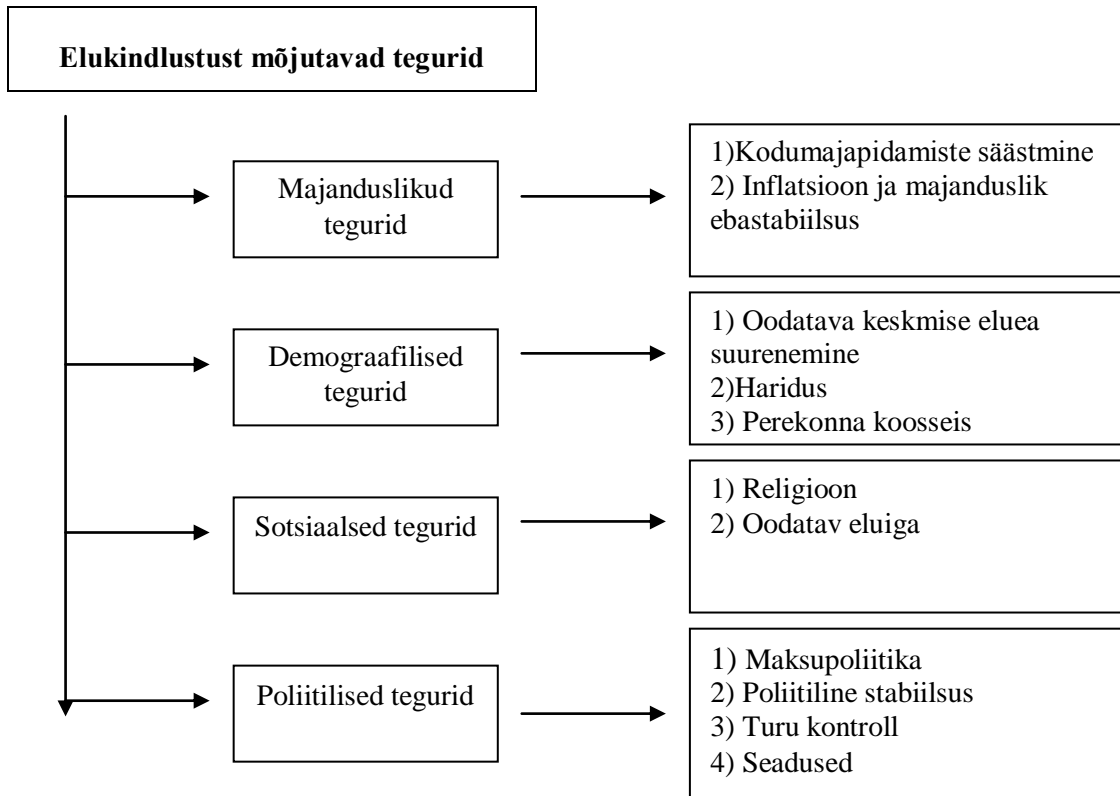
**Elukindlustust mõjutavad tegurid**

Majanduslikud tegurid

1)Kodumajapidamiste säästmine
2) Inflatsioon ja majanduslik ebastabiilsus

Demograafilised tegurid

1) Oodatava keskmise eluea suurenemine
2)Haridus
3) Perekonna koosseis

Sotsiaalsed tegurid

1) Religioon
2) Oodatav eluiga

Poliitilised tegurid

1) Maksupoliitika
2) Poliitiline stabiilsus
3) Turu kontroll
4) Seadused